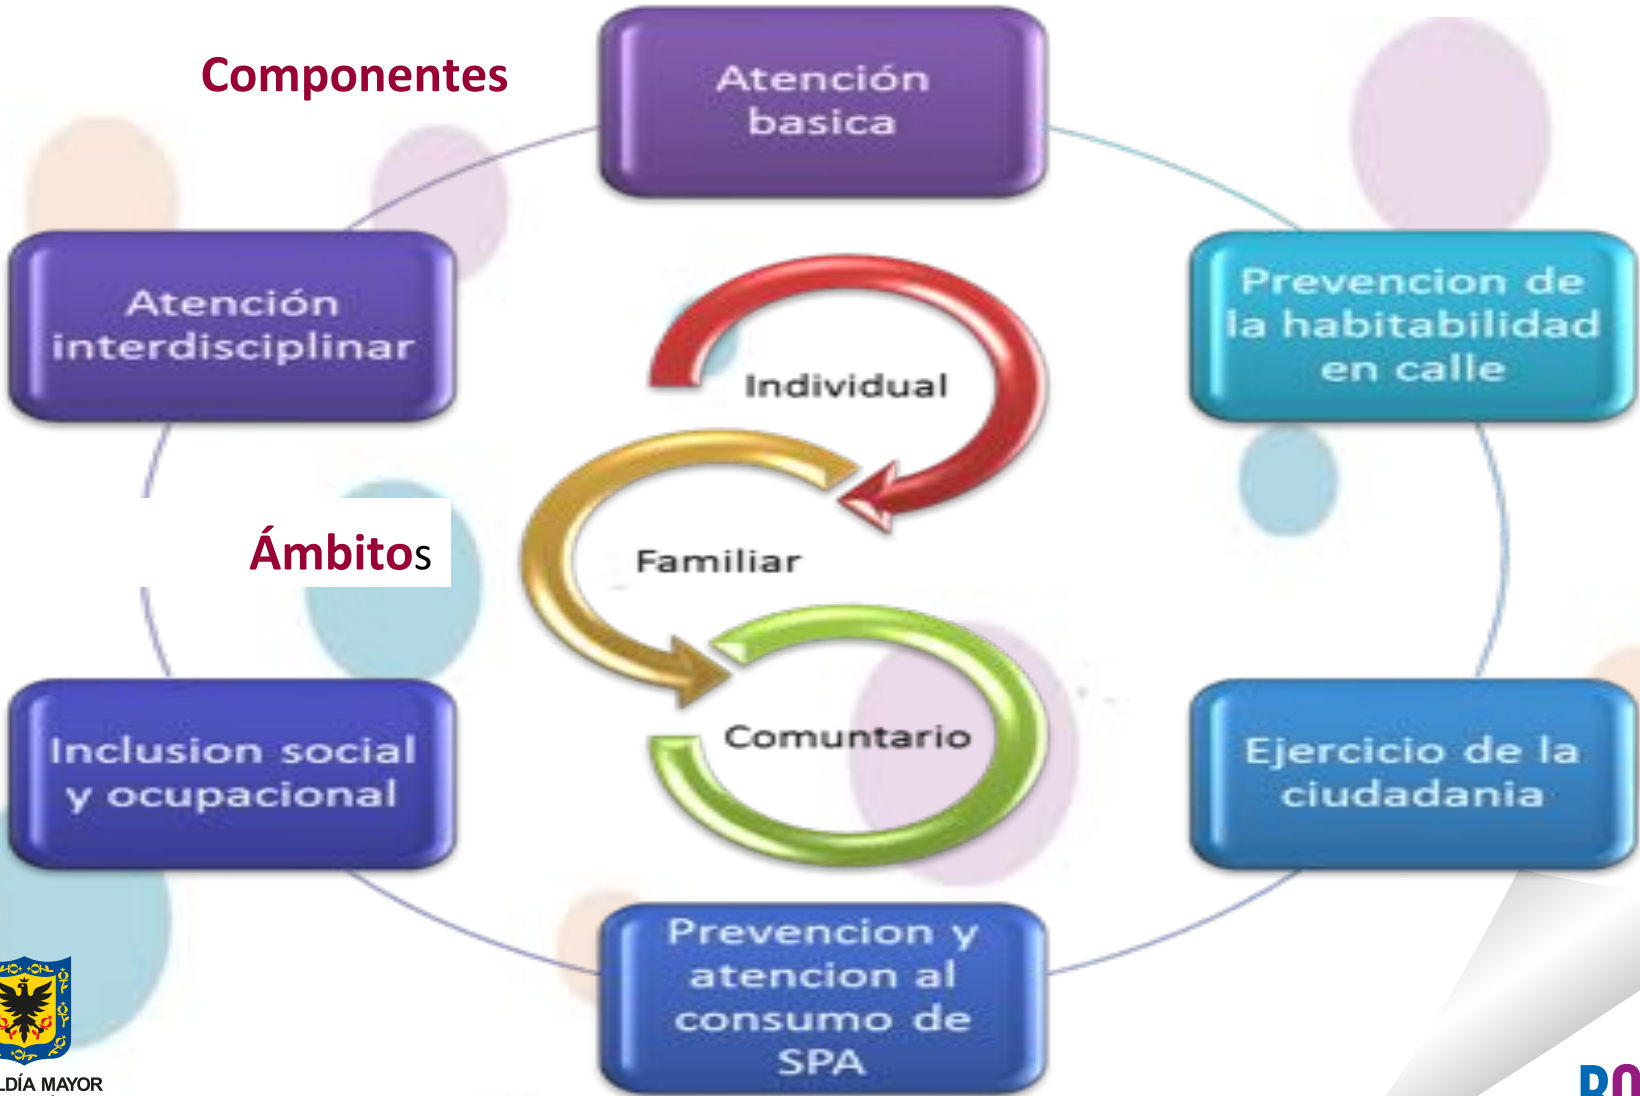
Componentes

Atención basica

Prevencion de la habitabilidad en calle

Ejercicio de la ciudadania

Prevencion y atencion al consumo de SPA

Inclusion social y ocupacional

Atención interdisciplinar

Ámbitos

Individual

Familiar

Comuntario

LDÍA MAYOR